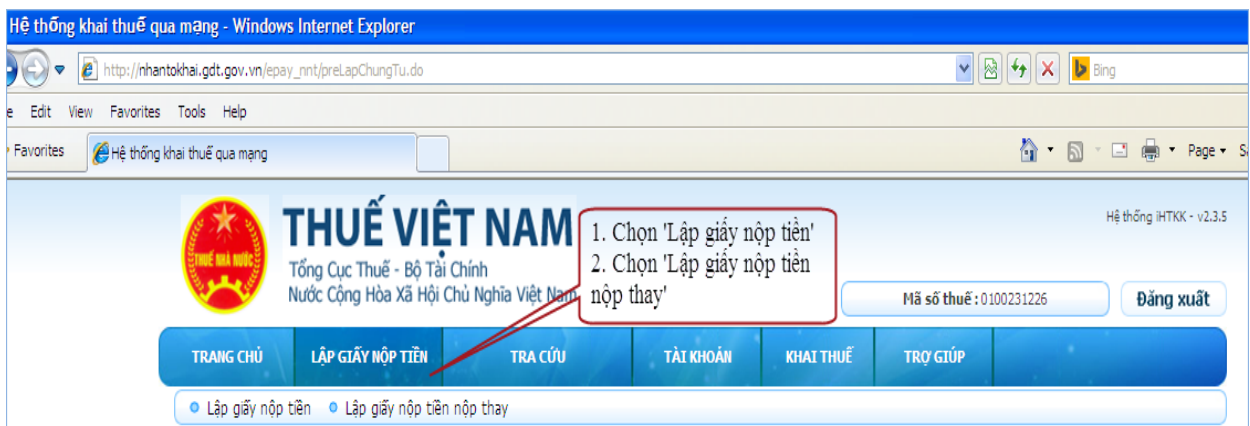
Hệ thống khai thuế qua mạng - Windows Internet Explorer

http://nhantokhai.gdt.gov.vn/epay_nnt/preLapChungTu.do

Bing

e Edit View Favorites Tools Help

Favorites

Hệ thống khai thuế qua mạng

Page

THUẾ NHÀ NƯỚC

THUẾ VIỆT NAM

Tổng Cục Thuế - Bộ Tài Chính

Nước Cộng Hòa Xã Hội Chủ Nghĩa Việt Nam

1. Chọn 'Lập giấy nộp tiền'
2. Chọn 'Lập giấy nộp tiền nộp thay'

Hệ thống IHTKK - v2.3.5

Mã số thuế : 0100231226

Đăng xuất

TRANG CHỦ

LẬP GIẤY NỘP TIỀN

TRA CỨU

TÀI KHOẢN

KHAI THUẾ

TRỢ GIÚP

Lập giấy nộp tiền

Lập giấy nộp tiền nộp thay